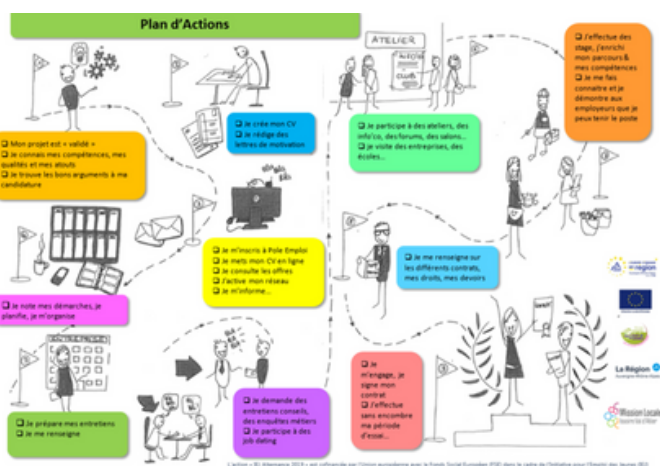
Plan d'Actions

ATELIER

❑ Mon projet est « validé »
❑ Je connais mes compétences, mes qualités et mes atouts
❑ Je trouve les bons arguments à ma candidature

❑ Je crée mon CV
❑ Je rédige des lettres de motivation

❑ Je participe à des ateliers, des info'co, des forums, des salons…
❑ Je visite des entreprises, des écoles…

❑ J'effectue des stage, j'enrichi mon parcours & mes compétences
❑ Je me fais connaitre et je démontre aux employeurs que je peux tenir le poste

❑ Je m'inscris à Pole Emploi
❑ Je mets mon CV en ligne
❑ Je consulte les offres
❑ J'active mon réseau
❑ Je m'informe…

❑ Je me renseigne sur les différents contrats, mes droits, mes devoirs

❑ Je note mes démarches, je planifie, je m'organise

❑ Je m'engage, je signe mon contrat
❑ J'effectue sans encombre ma période d'essai…

❑ Je prépare mes entretiens
❑ Je me renseigne

❑ Je demande des entretiens conseils, des enquêtes métiers
❑ Je participe à des job dating

La Région

Mission Locale

L'action « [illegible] » est cofinancée par l'Union européenne avec le Fonds Social Européen (FSE) dans le cadre de l'Initiative pour l'Emploi des Jeunes (IEJ)